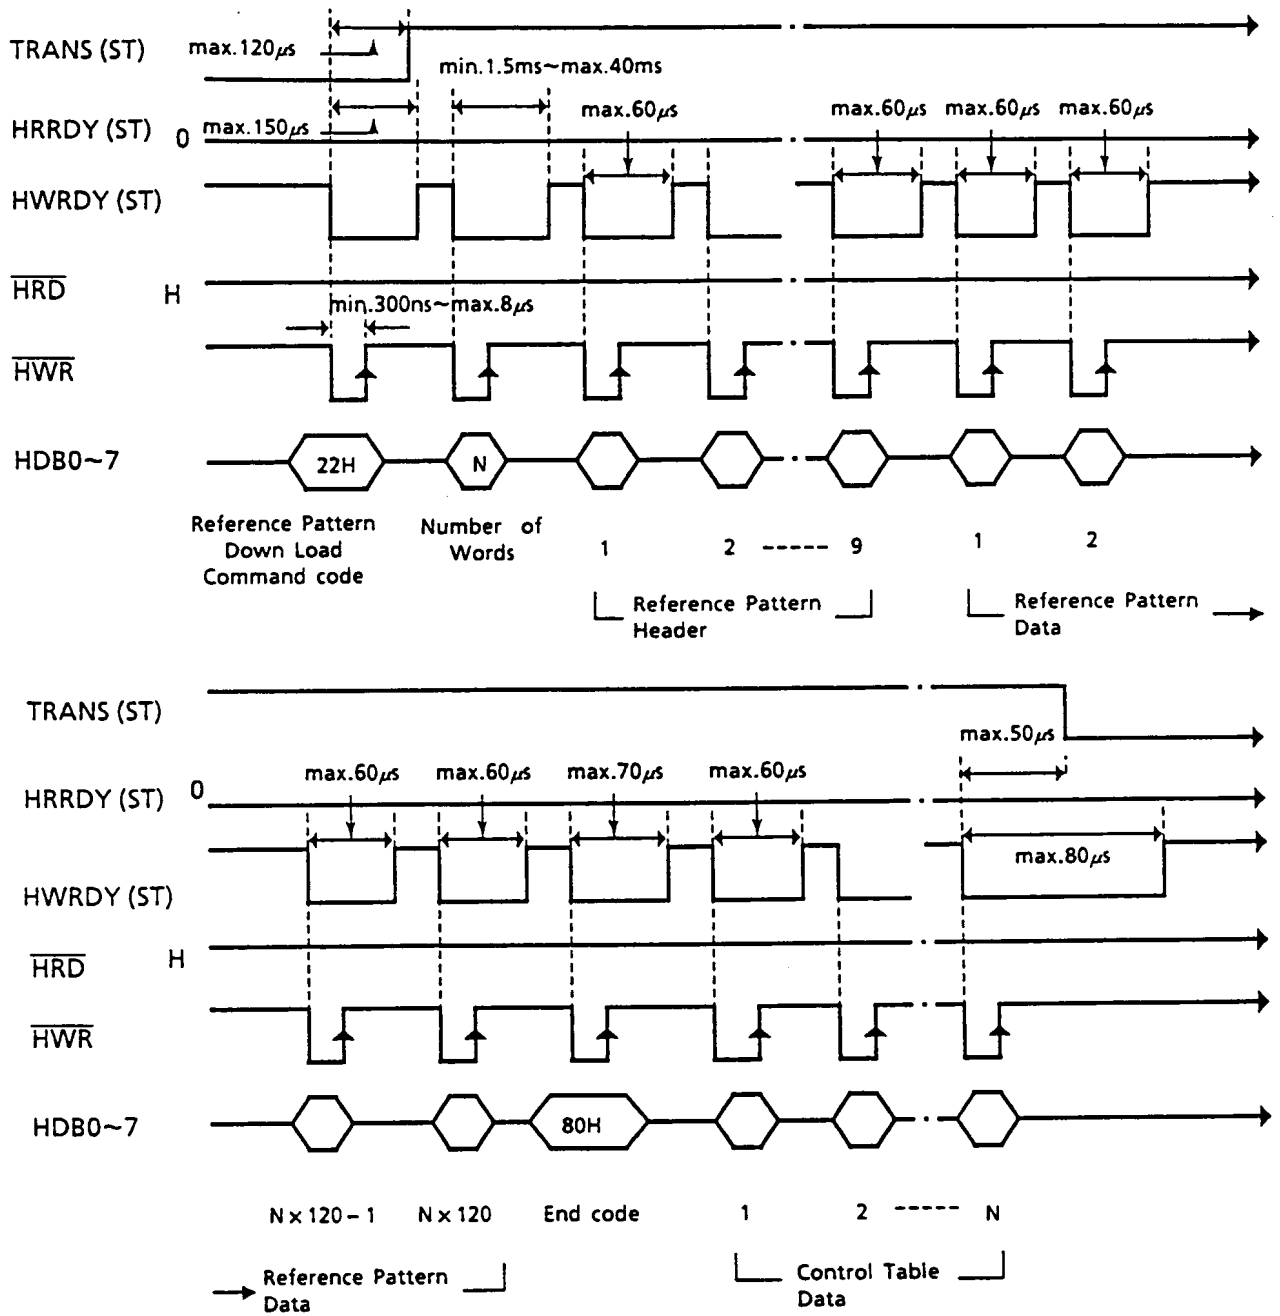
TRANS (ST)
max.120$\mu s$
min.1.5ms~max.40ms
HRRDY (ST) 0
max.150$\mu s$
max.60$\mu s$
max.60$\mu s$ max.60$\mu s$ max.60$\mu s$
HWRDY (ST)
$\overline{HRD}$ H
min.300ns~max.8$\mu s$
$\overline{HWR}$
HDB0~7
22H
N
Reference Pattern Down Load Command code
Number of Words
1 2 ----- 9
1 2
Reference Pattern Header
Reference Pattern Data

TRANS (ST)
max.50$\mu s$
max.60$\mu s$ max.60$\mu s$ max.70$\mu s$ max.60$\mu s$
HRRDY (ST) 0
max.80$\mu s$
HWRDY (ST)
$\overline{HRD}$ H
$\overline{HWR}$
HDB0~7
80H
N x 120 - 1 N x 120 End code 1 2 ----- N
Reference Pattern Data
Control Table Data